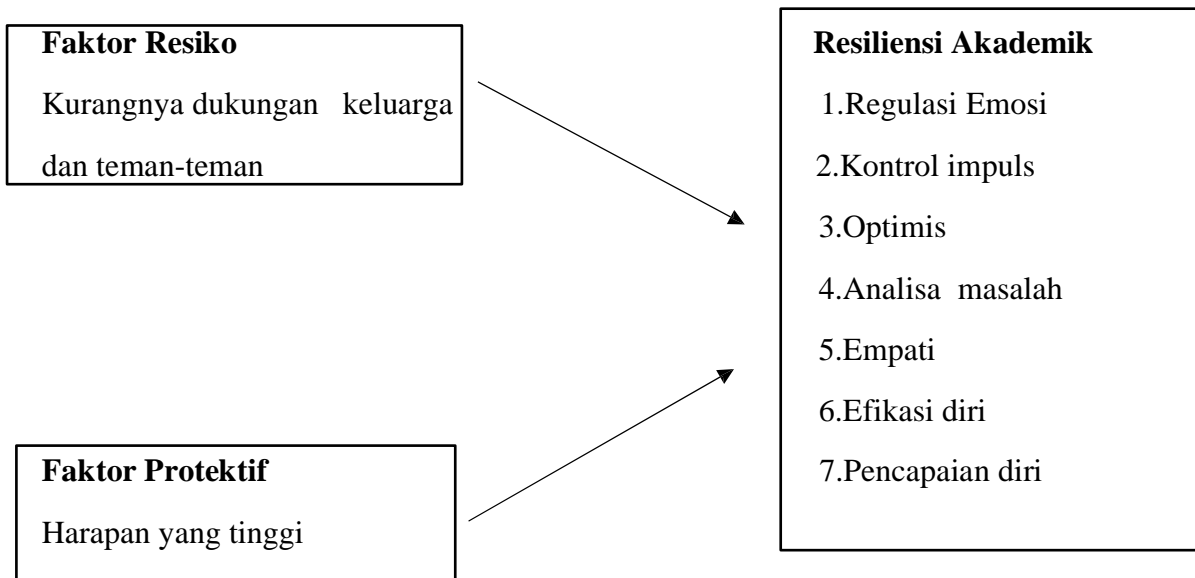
Faktor Resiko

Kurangnya dukungan keluarga dan teman-teman

Resiliensi Akademik

1.Regulasi Emosi

2.Kontrol impuls

3.Optimis

4.Analisa masalah

5.Empati

6.Efikasi diri

7.Pencapaian diri

Faktor Protektif

Harapan yang tinggi